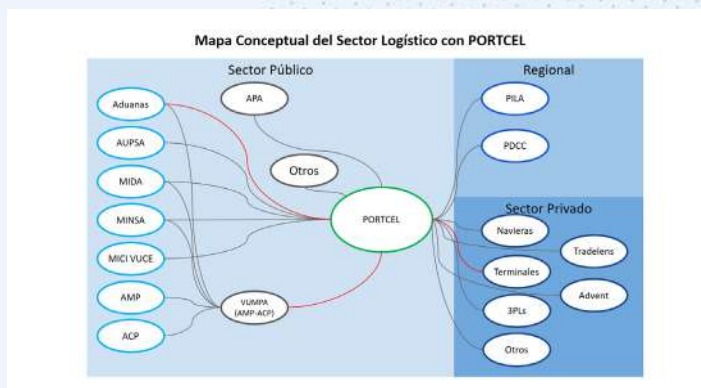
Mapa Conceptual del Sector Logístico con PORTCEL

Sector Público

Aduanas

APA

AUPSA

Otros

MIDA

MINSA

PORTCEL

MICI VUCE

AMP

VUMPA
(AMP-ACP)

ACP

Regional

PILA

PDCC

Sector Privado

Navieras

Tradelens

Terminales

Advent

3PLs

Otros